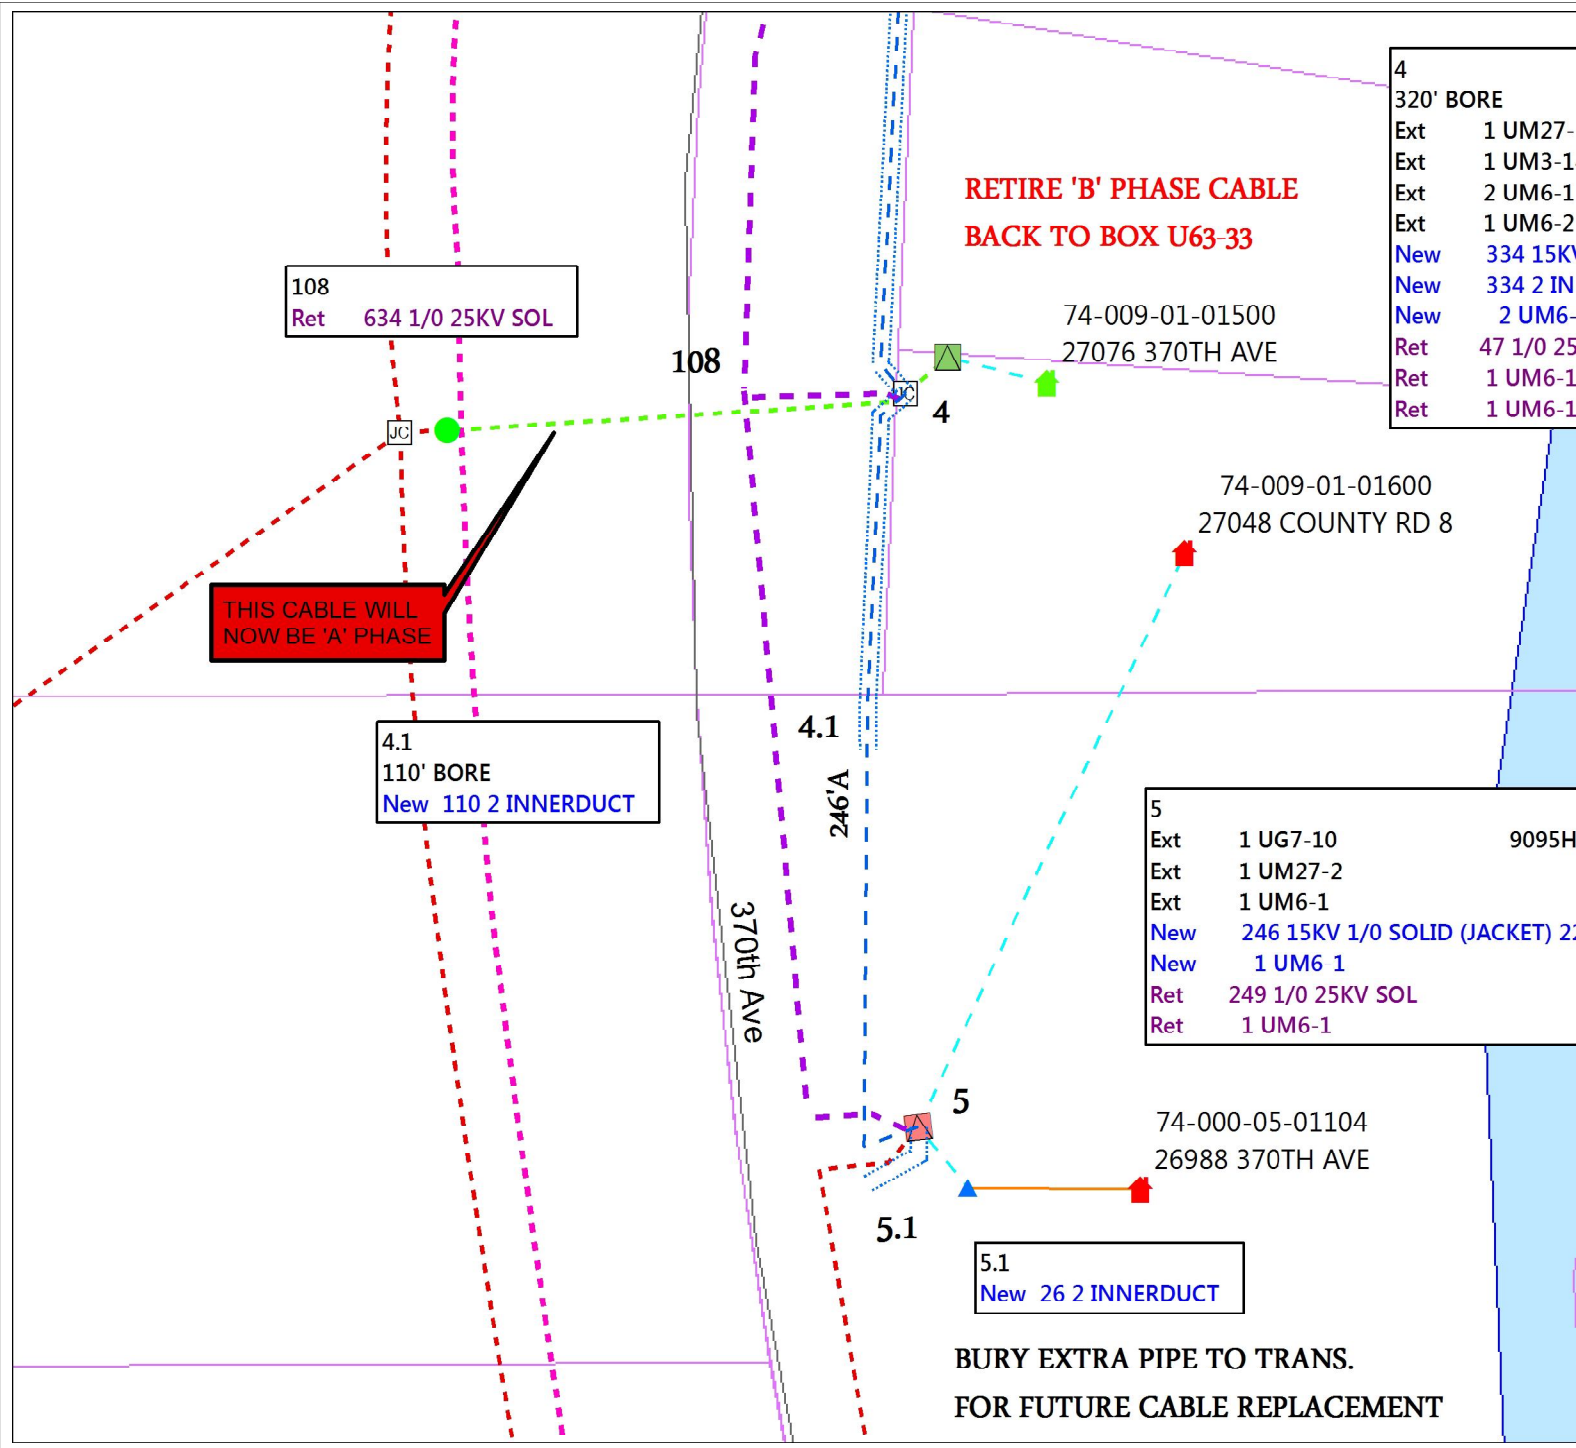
4
320' BORE
Ext 1 UM27-
Ext 1 UM3-1
Ext 2 UM6-1
Ext 1 UM6-2
New 334 15KV
New 334 2 IN
New 2 UM6-
Ret 47 1/0 25
Ret 1 UM6-1
Ret 1 UM6-1

RETIRE 'B' PHASE CABLE
BACK TO BOX U63-33

108
Ret 634 1/0 25KV SOL

74-009-01-01500
27076 370TH AVE

108

JC

4

JC

74-009-01-01600
27048 COUNTY RD 8

THIS CABLE WILL NOW BE 'A' PHASE

4.1
110' BORE
New 110 2 INNERDUCT

4.1

246'A

370th Ave

5
Ext 1 UG7-10 9095H
Ext 1 UM27-2
Ext 1 UM6-1
New 246 15KV 1/0 SOLID (JACKET) 2
New 1 UM6 1
Ret 249 1/0 25KV SOL
Ret 1 UM6-1

5

74-000-05-01104
26988 370TH AVE

5.1

5.1
New 26 2 INNERDUCT

BURY EXTRA PIPE TO TRANS.
FOR FUTURE CABLE REPLACEMENT